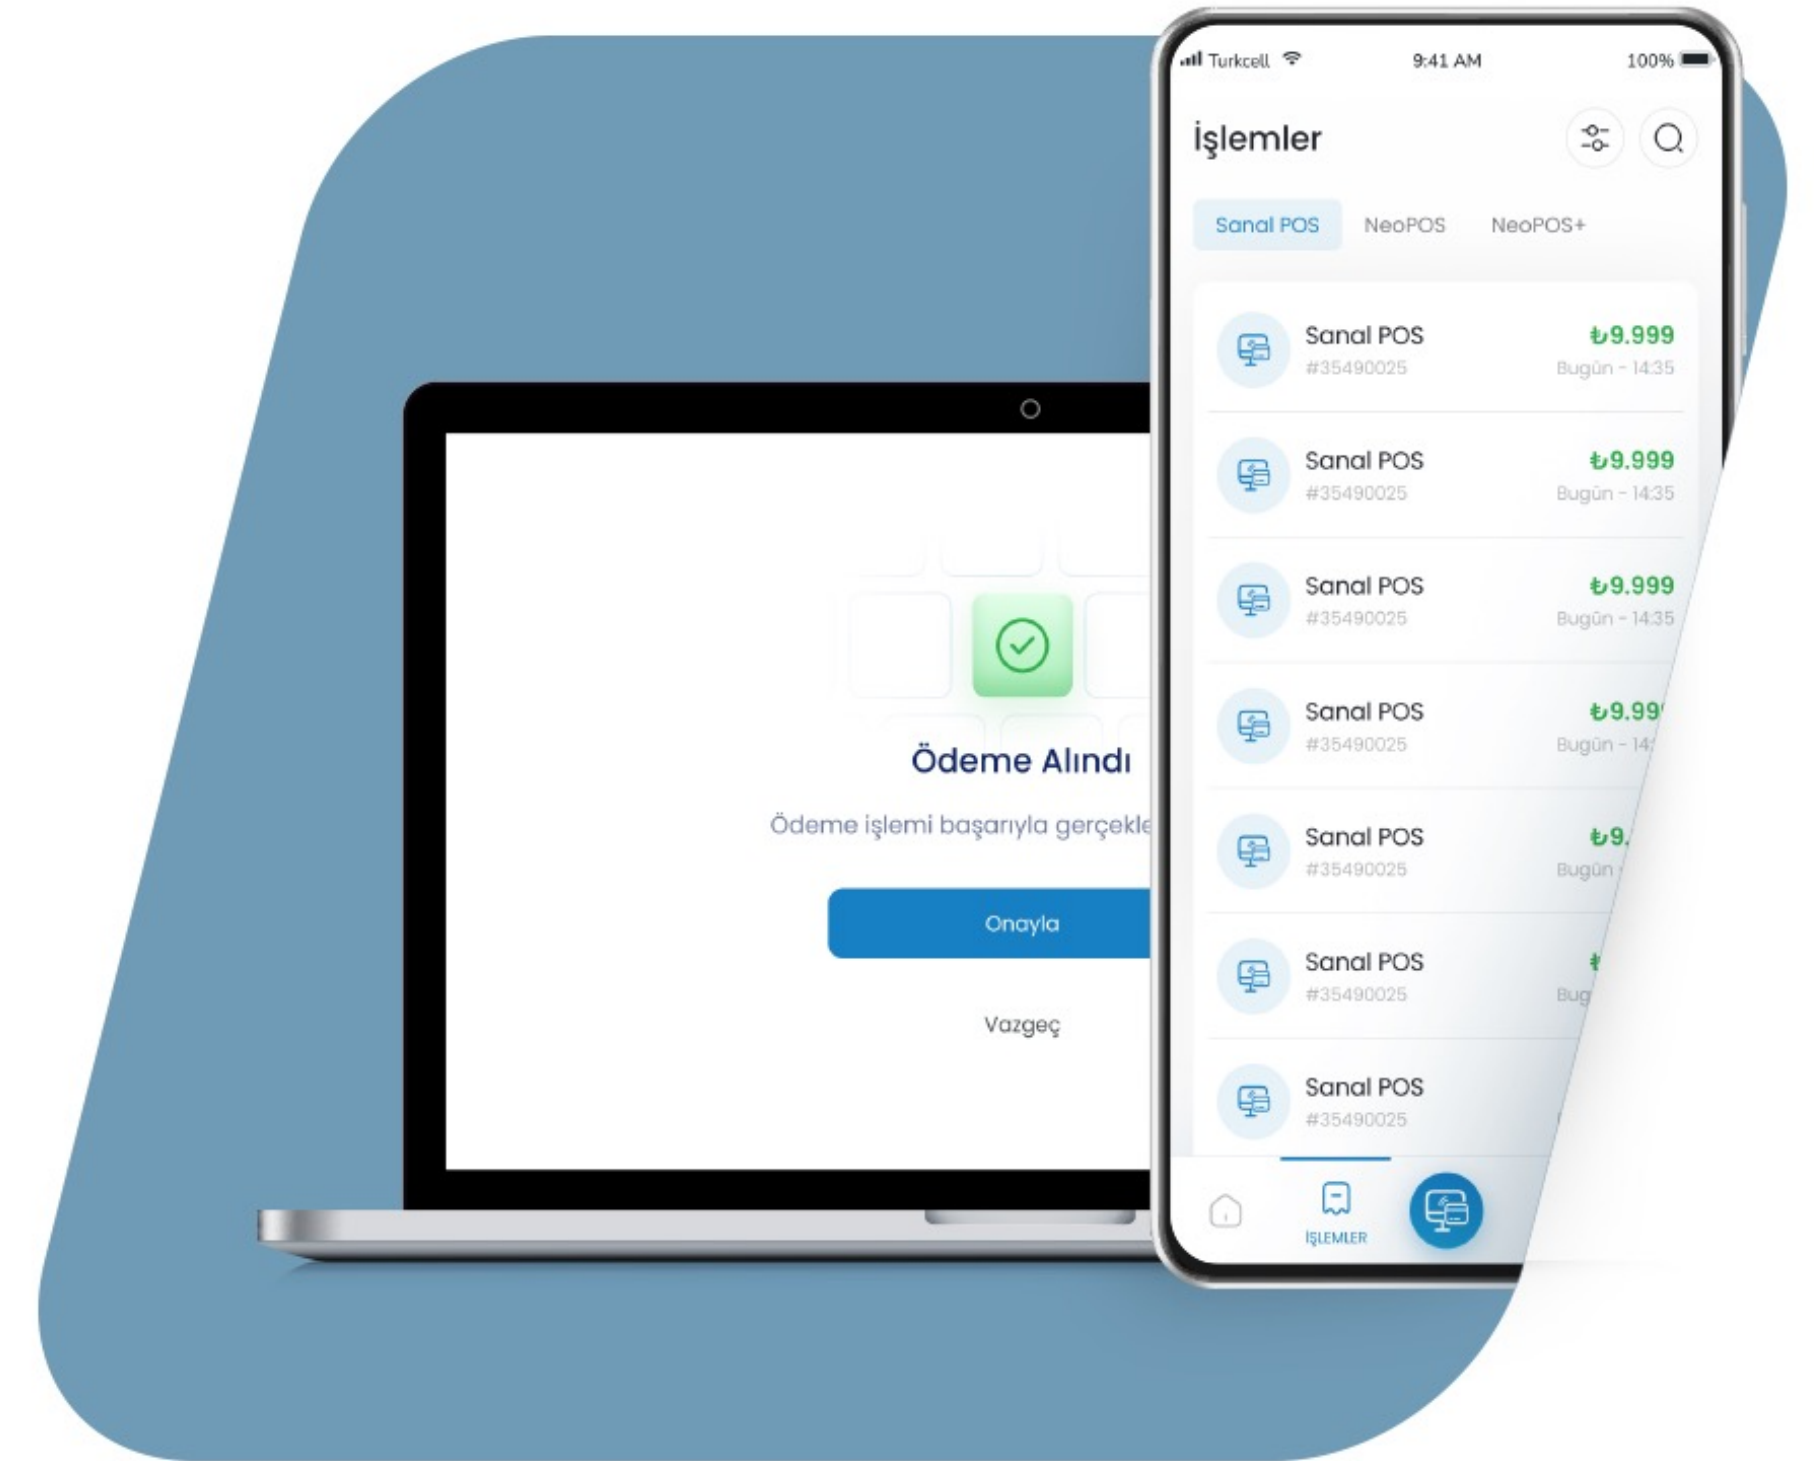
Ödeme Alındı

Ödeme işlemi başarıyla gerçekle

Onayla

Vazgeç

Turkcell 9:41 AM 100%

İşlemler

Sanal POS NeoPOS NeoPOS+

Sanal POS
#35490025
₺9.999
Bugün - 14:35

Sanal POS
#35490025
₺9.999
Bugün - 14:35

Sanal POS
#35490025
₺9.999
Bugün - 14:35

Sanal POS
#35490025
₺9.99
Bugün - 14:

Sanal POS
#35490025
₺9.
Bugün

Sanal POS
#35490025
₺
Bug

Sanal POS
#35490025

İŞLEMLER